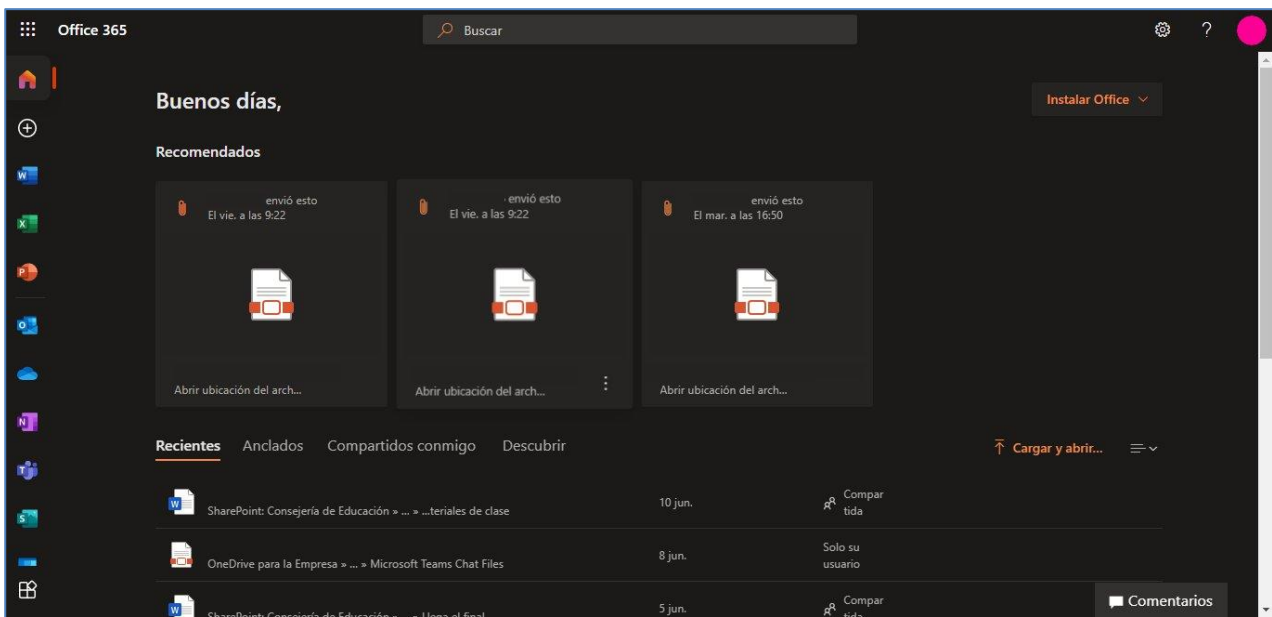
Office 365

Buscar

Buenos días,

Instalar Office

Recomendados

envió esto
El vie. a las 9:22

Abrir ubicación del arch...

envió esto
El vie. a las 9:22

Abrir ubicación del arch...

envió esto
El mar. a las 16:50

Abrir ubicación del arch...

Recientes Anclados Compartidos conmigo Descubrir

Cargar y abrir...

SharePoint: Consejería de Educación » ... » ...teriales de clase | 10 jun. | Compartida

OneDrive para la Empresa » ... » Microsoft Teams Chat Files | 8 jun. | Solo su usuario

SharePoint: Consejería de Educación » ... » ...llega el final | 5 jun. | Compartida

Comentarios